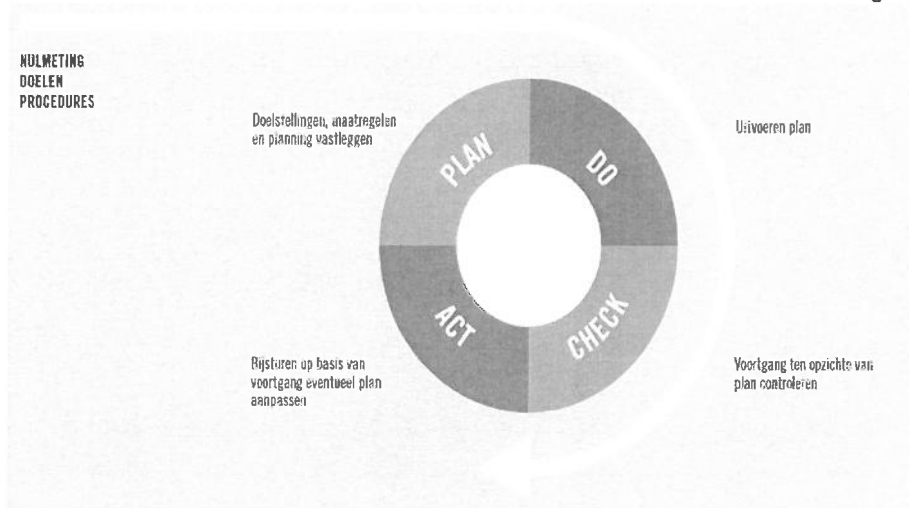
NULMETING
DOELEN
PROCEDURES

Doelstellingen, maatregelen en planning vastleggen

PLAN

DO

Uitvoeren plan

ACT

CHECK

Bijsturen op basis van voortgang eventueel plan aanpassen

Voortgang ten opzichte van plan controleren